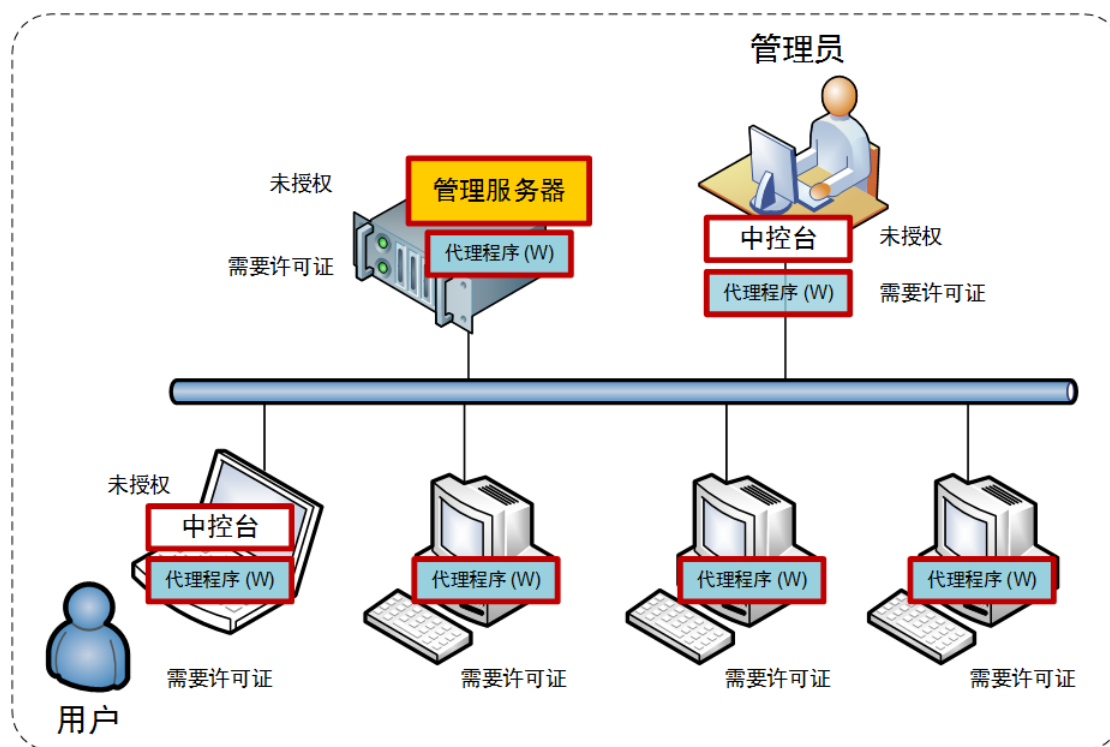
管理员

未授权

管理服务器

代理程序 (W)

需要许可证

中控台

未授权

代理程序 (W)

需要许可证

未授权

中控台

代理程序 (W)

代理程序 (W)

代理程序 (W)

代理程序 (W)

需要许可证

需要许可证

需要许可证

需要许可证

用户